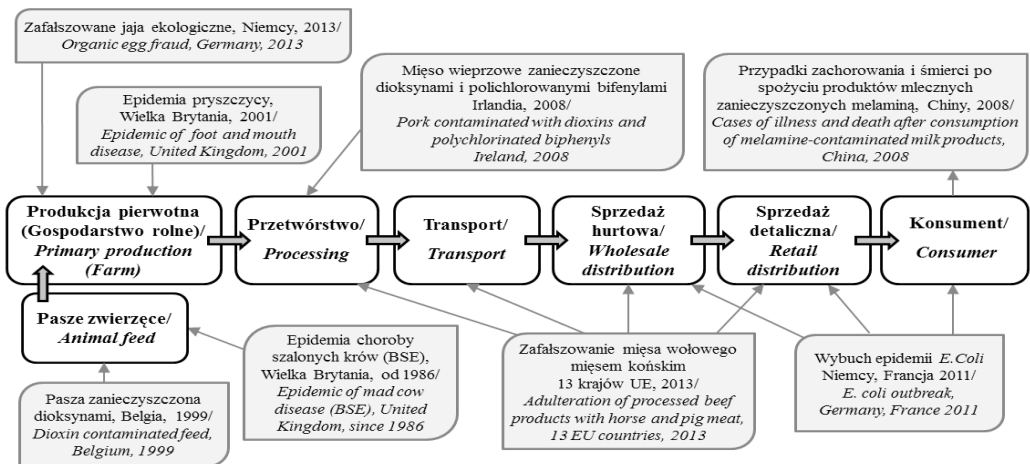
Zafałszowane jaja ekologiczne, Niemcy, 2013/
*Organic egg fraud, Germany, 2013*

Epidemia pryszczycy, Wielka Brytania, 2001/
*Epidemic of foot and mouth disease, United Kingdom, 2001*

Mięso wieprzowe zanieczyszczone dioksynami i polichlorowanymi bifenylami Irlandia, 2008/
*Pork contaminated with dioxins and polychlorinated biphenyls Ireland, 2008*

Przypadki zachorowania i śmierci po spożyciu produktów mlecznych zanieczyszczonych melaminą, Chiny, 2008/
*Cases of illness and death after consumption of melamine-contaminated milk products, China, 2008*

**Produkcja pierwotna (Gospodarstwo rolne)/**
***Primary production (Farm)***

**Przetwórstwo/**
***Processing***

**Transport/**
***Transport***

**Sprzedaż hurtowa/**
***Wholesale distribution***

**Sprzedaż detaliczna/**
***Retail distribution***

**Konsument/**
***Consumer***

**Pasze zwierzęce/**
***Animal feed***

Epidemia choroby szalonych krów (BSE), Wielka Brytania, od 1986/
*Epidemic of mad cow disease (BSE), United Kingdom, since 1986*

Zafałszowanie mięsa wołowego mięsem końskim 13 krajów UE, 2013/
*Adulteration of processed beef products with horse and pig meat, 13 EU countries, 2013*

Wybuch epidemii *E.Coli* Niemcy, Francja 2011/
*E. coli outbreak, Germany, France 2011*

Pasza zanieczyszczona dioksynami, Belgia, 1999/
*Dioxin contaminated feed, Belgium, 1999*